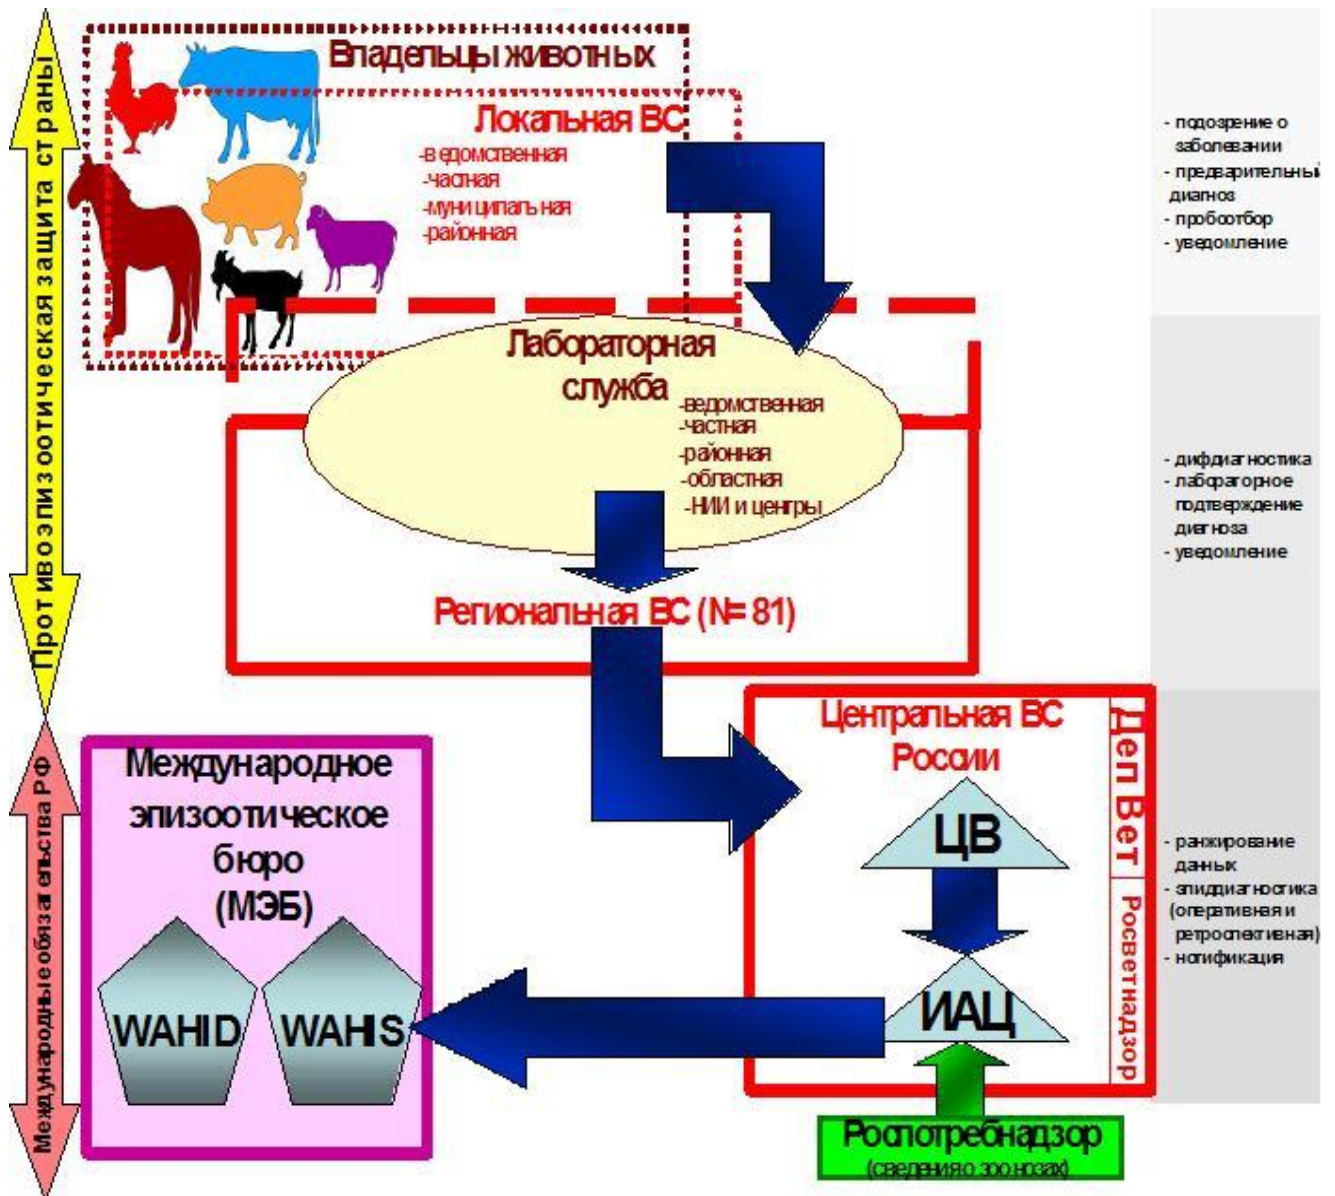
Противоэпизоотическая защита страны

Владельцы животных

Локальная ВС
-ведомственная
-частная
-муниципальная
-районная

- подозрение о заболевании
- предварительный диагноз
- пробоотбор
- уведомление

Лабораторная служба
-ведомственная
-частная
-районная
-областная
-НИИ и центры

- дифдиагностика
- лабораторное подтверждение диагноза
- уведомление

Региональная ВС (N= 81)

Центральная ВС России

ДепВет

Россельхознадзор

ЦВ

ИАЦ

- ранжирование данных
- эпидиагностика (оперативная и ретроспективная)
- нотификация

Международные обязательства РФ

Международное эпизоотическое бюро (МЭБ)

WAHID

WAHIS

Роспотребнадзор
(сведения о зоонозах)